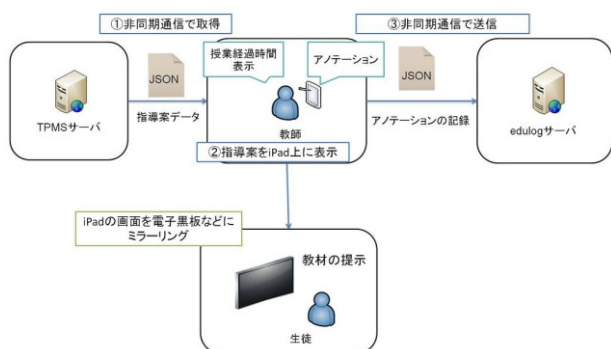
①非同期通信で取得

③非同期通信で送信

TPMSサーバ

JSON

指導案データ

授業経過時間表示

アノテーション

教師

JSON

アノテーションの記録

edulogサーバ

②指導案をiPad上に表示

iPadの画面を電子黒板などにミラーリング

教材の提示

生徒